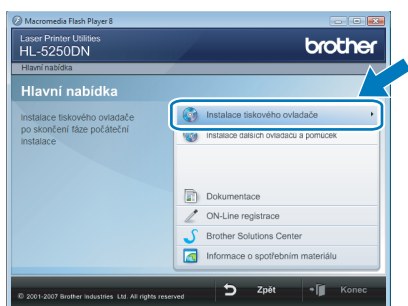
Macromedia Flash Player 8

Laser Printer Utilities
HL-5250DN

brother

Hlavní nabídka

Hlavní nabídka

Instalace tiskového ovladače po skončení fáze počáteční instalace

Instalace tiskového ovladače

Instalace dalších ovladačů a pomůcek

Dokumentace

ON-Line registrace

Brother Solutions Center

Informace o spotřebním materiálu

© 2001-2007 Brother Industries, Ltd. All rights reserved

Zpět

Konec